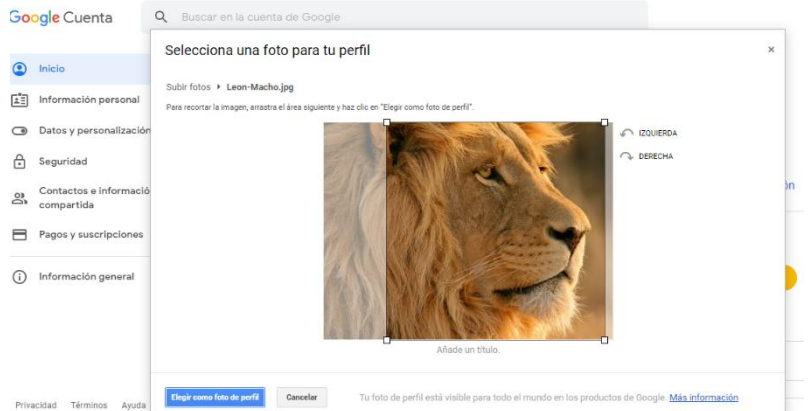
Google Cuenta

Buscar en la cuenta de Google

Inicio

Información personal

Datos y personalizació

Seguridad

Contactos e informació compartida

Pagos y suscripciones

Información general

Privacidad Términos Ayuda

Selecciona una foto para tu perfil

×

Subir fotos ▸ Leon-Macho.jpg

Para recortar la imagen, arrastra el área siguiente y haz clic en "Elegir como foto de perfil".

IZQUIERDA

DERECHA

Añade un título.

Elegir como foto de perfil

Cancelar

Tu foto de perfil está visible para todo el mundo en los productos de Google. Más información

ón